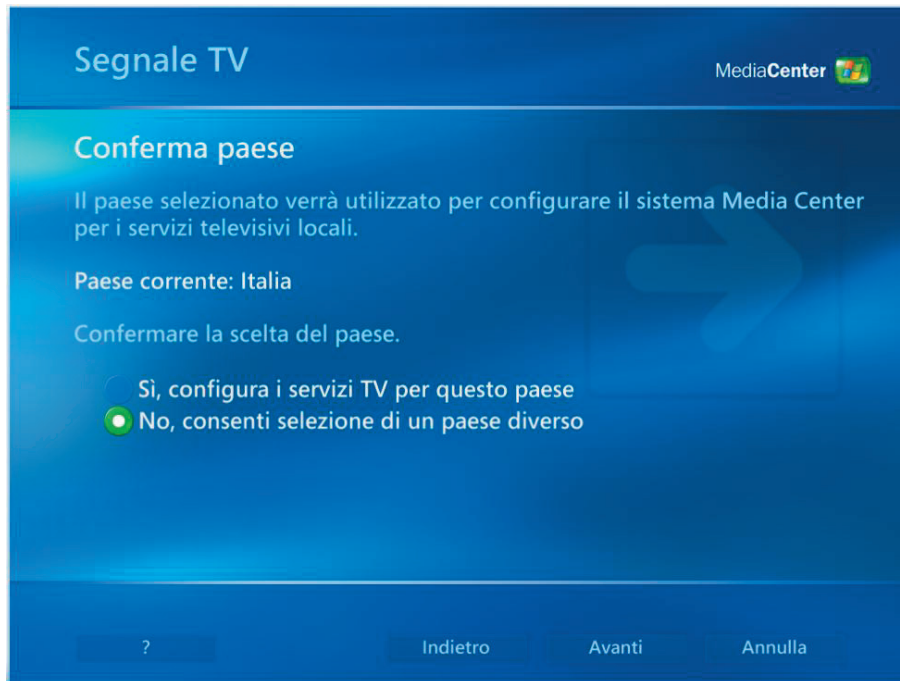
Segnale TV

MediaCenter

Conferma paese

Il paese selezionato verrà utilizzato per configurare il sistema Media Center per i servizi televisivi locali.

Paese corrente: Italia

Confermare la scelta del paese.

Sì, configura i servizi TV per questo paese
No, consenti selezione di un paese diverso

?
Indietro
Avanti
Annulla